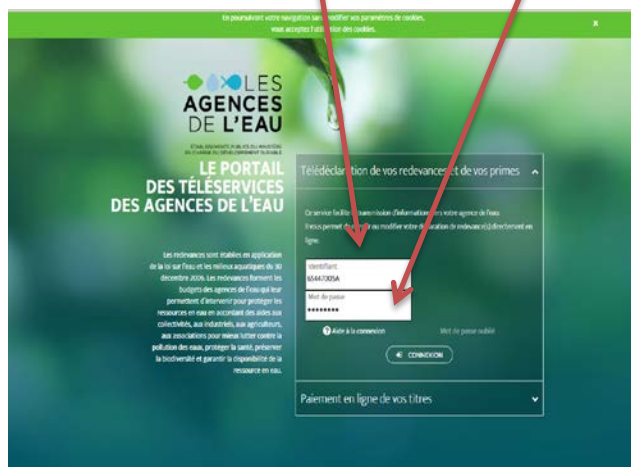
En poursuivant votre navigation sans modifier vos paramètres de cookies, vous acceptez l'utilisation des cookies.

×

LES AGENCES DE L'EAU

ÉTABLISSEMENTS PUBLICS DU MINISTÈRE DE L'ÉCOLOGIE ET DU DÉVELOPPEMENT DURABLE

LE PORTAIL DES TÉLÉSERVICES DES AGENCES DE L'EAU

Les redevances sont établies en application de la loi sur l'eau et les milieux aquatiques du 30 décembre 2006. Les redevances forment les budgets des agences de l'eau qui leur permettent d'intervenir pour protéger les ressources en eau en accordant des aides aux collectivités, aux industriels, aux agriculteurs, aux associations pour mieux lutter contre la pollution des eaux, protéger la santé, préserver la biodiversité et garantir la disponibilité de la ressource en eau.

Télédéclaration de vos redevances et de vos primes

Ce service facilite la transmission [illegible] votre agence de l'eau. Il vous permet de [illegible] ou modifier votre déclaration de redevance(s) directement en ligne.

Identifiant
65447005A

Mot de passe
••••••••

Aide à la connexion

Mot de passe oublié

CONNEXION

Paiement en ligne de vos titres